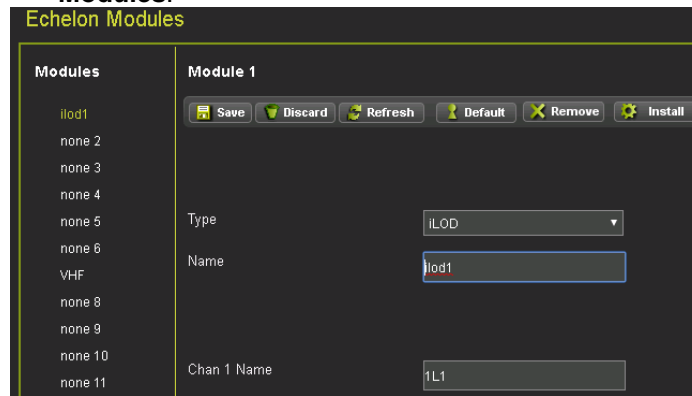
Modules:

Echelon Modules

Modules

ilod1
none 2
none 3
none 4
none 5
none 6
VHF
none 8
none 9
none 10
none 11

Module 1

Save  Discard  Refresh  Default  Remove  Install

Type  iLOD

Name  ilod1

Chan 1 Name  1L1